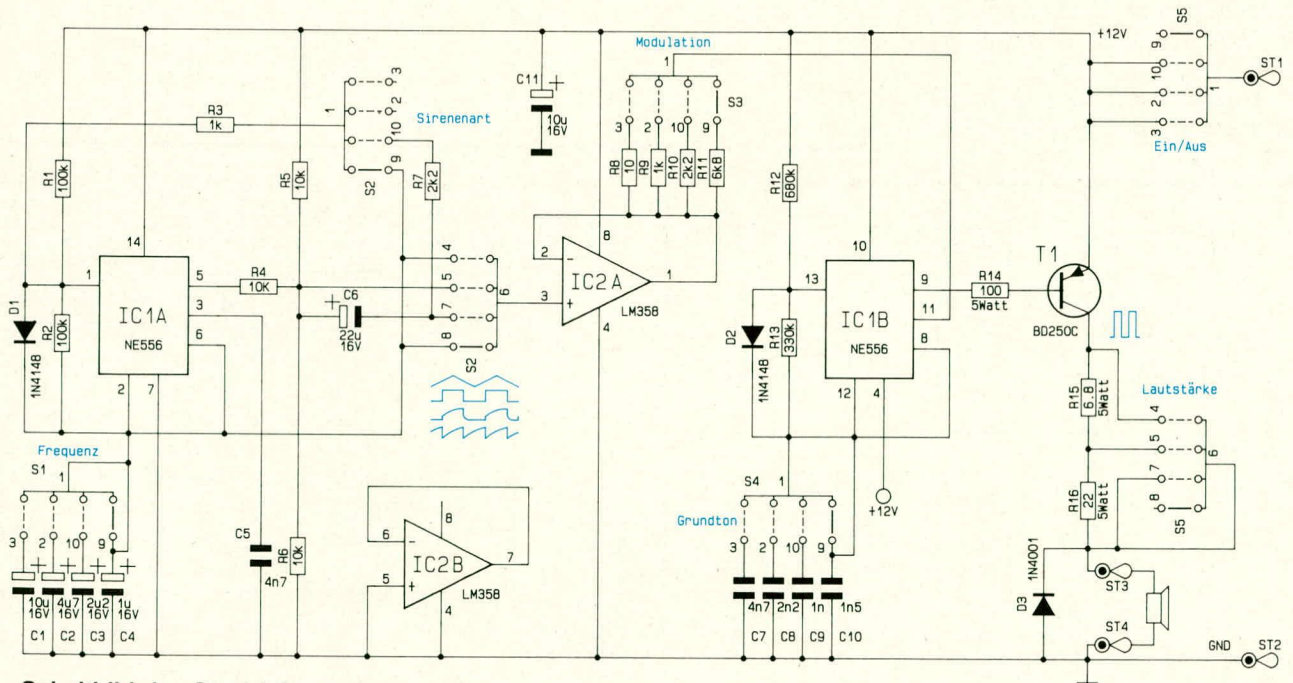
Modulation

Sirenenart

Frequenz

Grundton

Lautstärke

Ein/Aus

+12V

S5

ST1

R3 1k

R1 100k

R2 100k

D1 1N4148

IC1A NE556

14 1 5 3 6 2 7

R4 10K

R5 10k

R7 2k2

S2

C6 22u 16V

C11 10u 16V

IC2A LM358

8 2 3 4 1

R8 10 R9 1k R10 2k2 R11 6k8

S3

3 2 10 9

R12 680k

R13 330k

D2 1N4148

IC1B NE556

10 13 9 11 8 12 4

R14 100 5Watt

T1 BD250C

R15 6,8 5Watt

R16 22 5Watt

D3 1N4001

ST3

ST4

GND

ST2

S1

C1 10u 16V C2 4u7 16V C3 2u2 16V C4 1u 16V

C5 4n7

R6 10k

IC2B LM358

6 5 8 7 4

S4

C7 4n7 C8 2n2 C9 1n C10 1n5

+12V

1 2 3 4 5 6 7 8 9 10